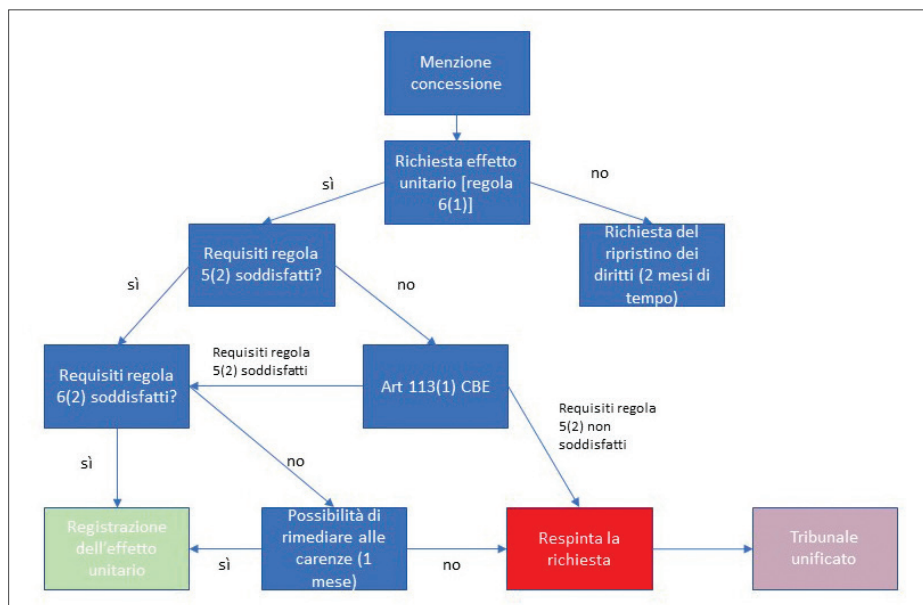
Menzione concessione

Richiesta effetto unitario [regola 6(1)]

sì

no

Requisiti regola 5(2) soddisfatti?

Richiesta del ripristino dei diritti (2 mesi di tempo)

sì

no

Requisiti regola 6(2) soddisfatti?

Requisiti regola 5(2) soddisfatti

Art 113(1) CBE

Requisiti regola 5(2) non soddisfatti

sì

no

Registrazione dell'effetto unitario

sì

Possibilità di rimediare alle carenze (1 mese)

no

Respinta la richiesta

Tribunale unificato